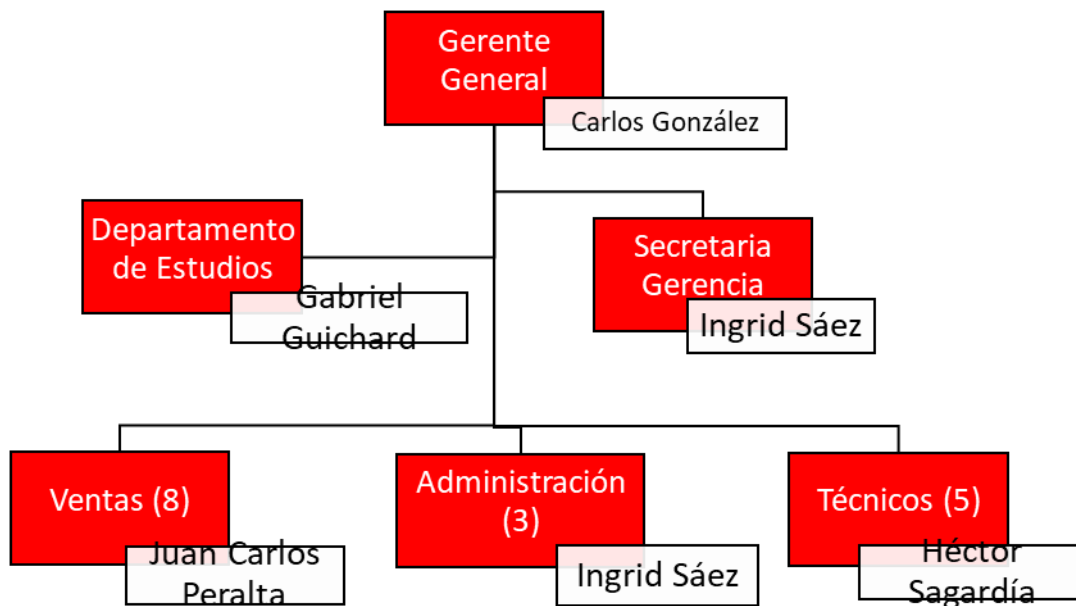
Gerente General
Carlos González

Departamento de Estudios
Gabriel Guichard

Secretaria Gerencia
Ingrid Sáez

Ventas (8)
Juan Carlos Peralta

Administración (3)
Ingrid Sáez

Técnicos (5)
Héctor Sagardía